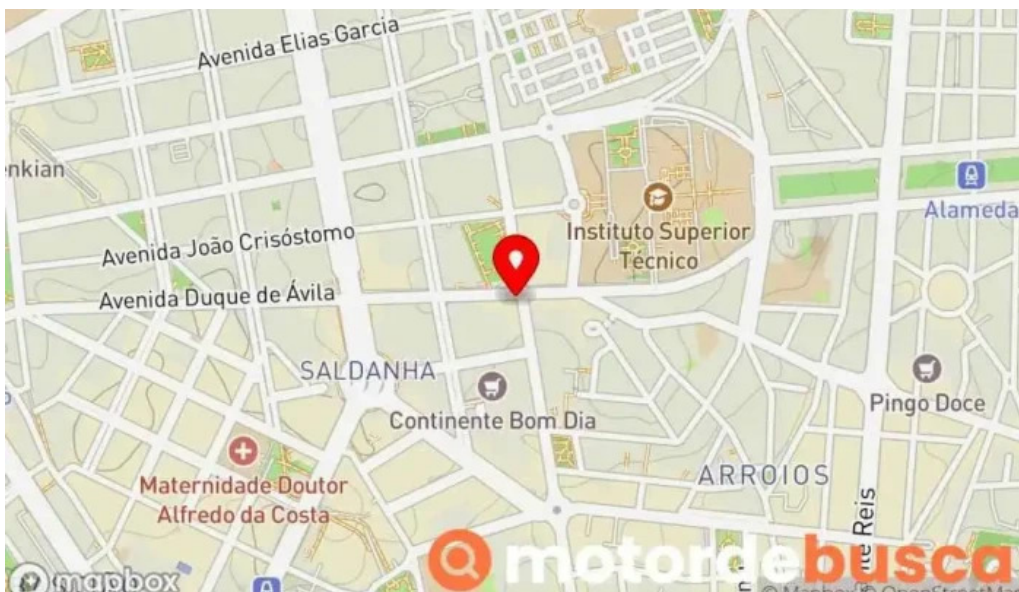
Avenida Elias Garcia

nkian

Alameda

Instituto Superior Técnico

Avenida João Crisóstomo

Avenida Duque de Ávila

SALDANHA

Continente Bom Dia

Pingo Doce

ARROIOS

Maternidade Doutor Alfredo da Costa

Reis

mapbox

motordebusca

© Mapbox © OpenStreetMa